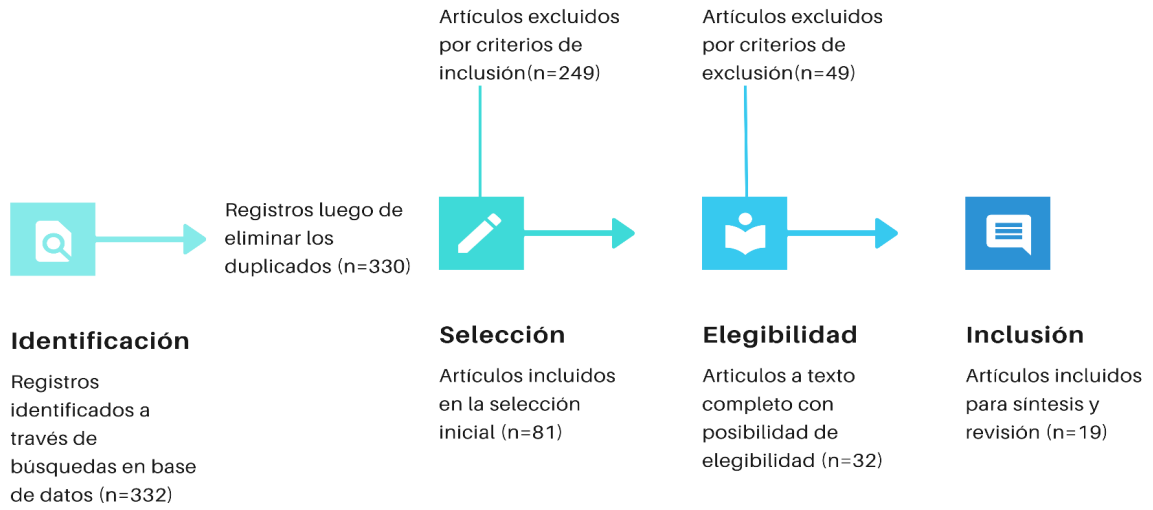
Artículos excluidos por criterios de inclusión(n=249)

Artículos excluidos por criterios de exclusión(n=49)

Registros luego de eliminar los duplicados (n=330)

Identificación

Registros identificados a través de búsquedas en base de datos (n=332)

Selección

Artículos incluidos en la selección inicial (n=81)

Elegibilidad

Articulos a texto completo con posibilidad de elegibilidad (n=32)

Inclusión

Artículos incluidos para síntesis y revisión (n=19)